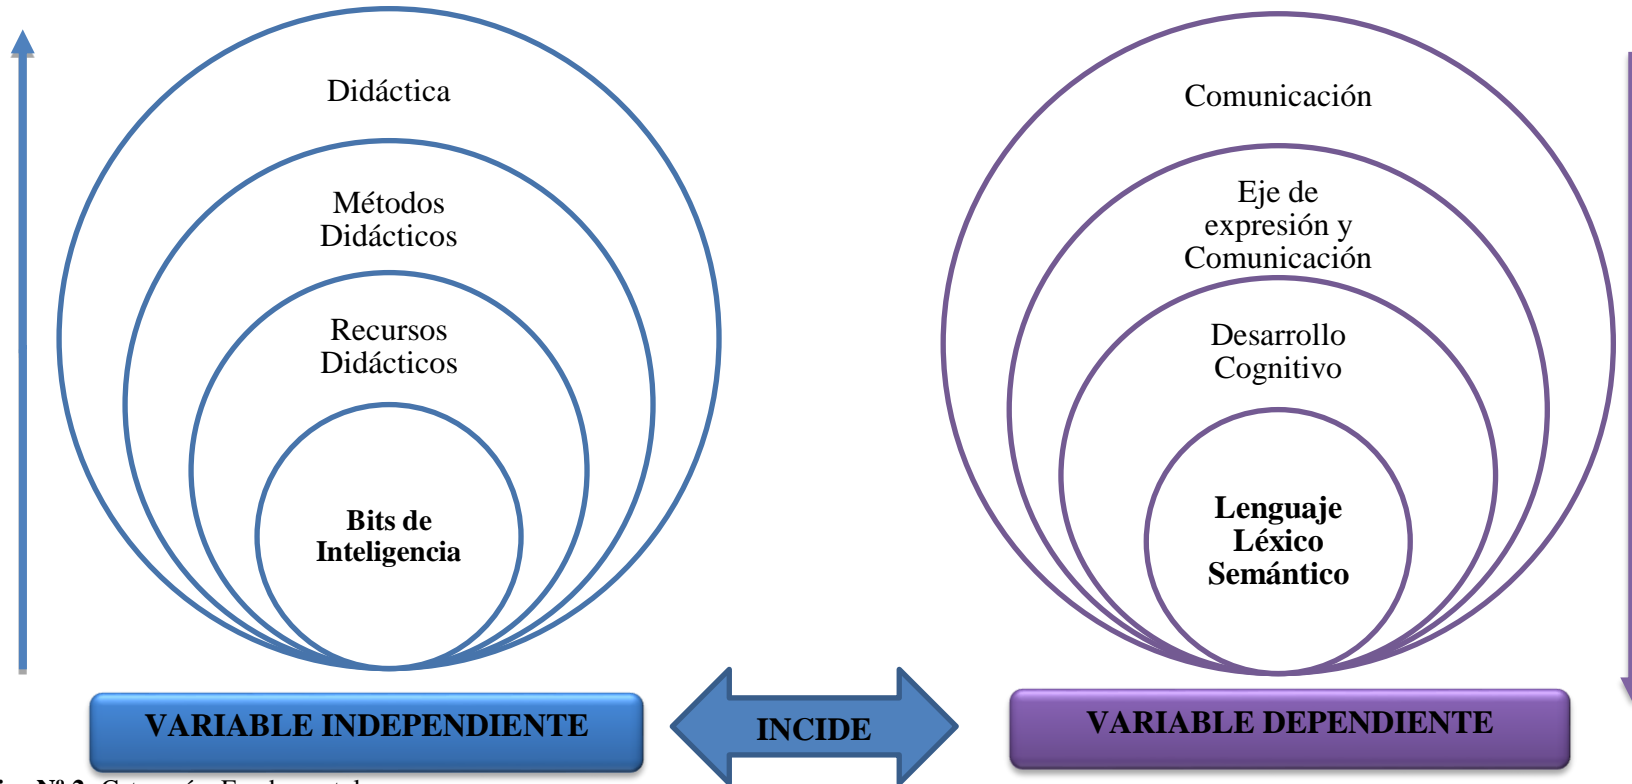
Didáctica

Métodos Didácticos

Recursos Didácticos

Bits de Inteligencia

Comunicación

Eje de expresión y Comunicación

Desarrollo Cognitivo

Lenguaje Léxico Semántico

VARIABLE INDEPENDIENTE

INCIDE

VARIABLE DEPENDIENTE

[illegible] Nº 2. Categorías Fundamentales